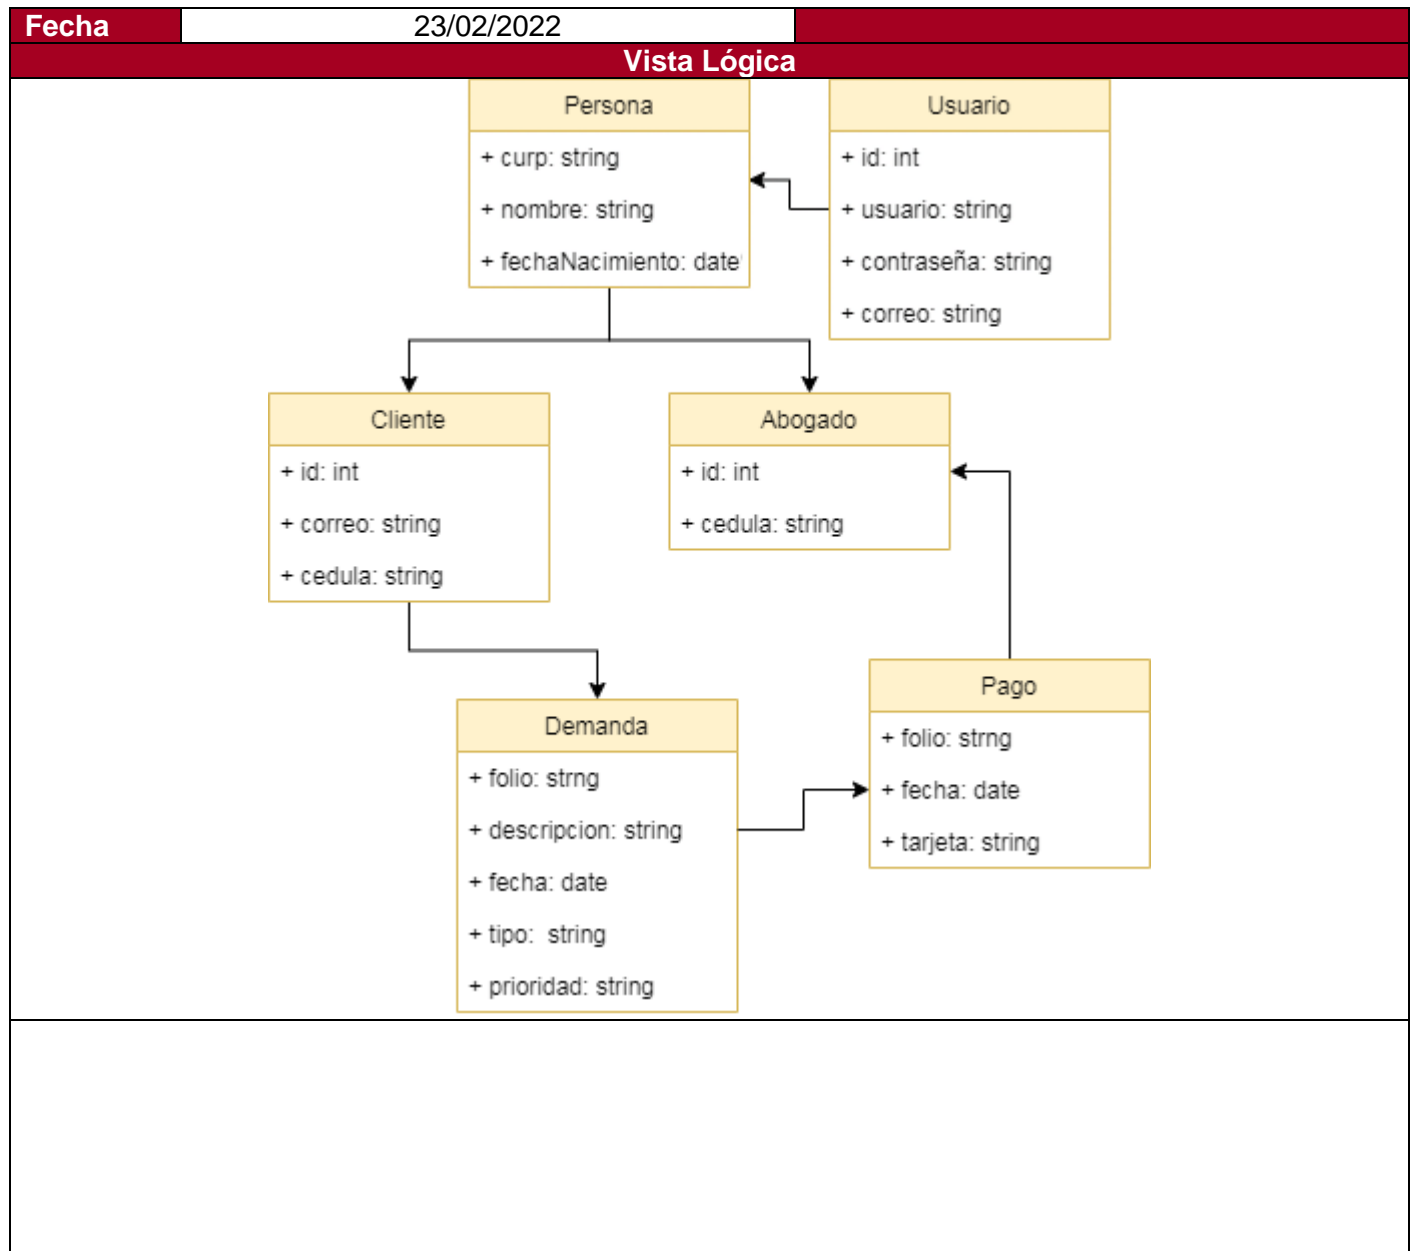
| Fecha | 23/02/2022 | |
|---|---|---|

Vista Lógica

Persona
+ curp: string
+ nombre: string
+ fechaNacimiento: date

Usuario
+ id: int
+ usuario: string
+ contraseña: string
+ correo: string

Cliente
+ id: int
+ correo: string
+ cedula: string

Abogado
+ id: int
+ cedula: string

Demanda
+ folio: strng
+ descripcion: string
+ fecha: date
+ tipo: string
+ prioridad: string

Pago
+ folio: strng
+ fecha: date
+ tarjeta: string